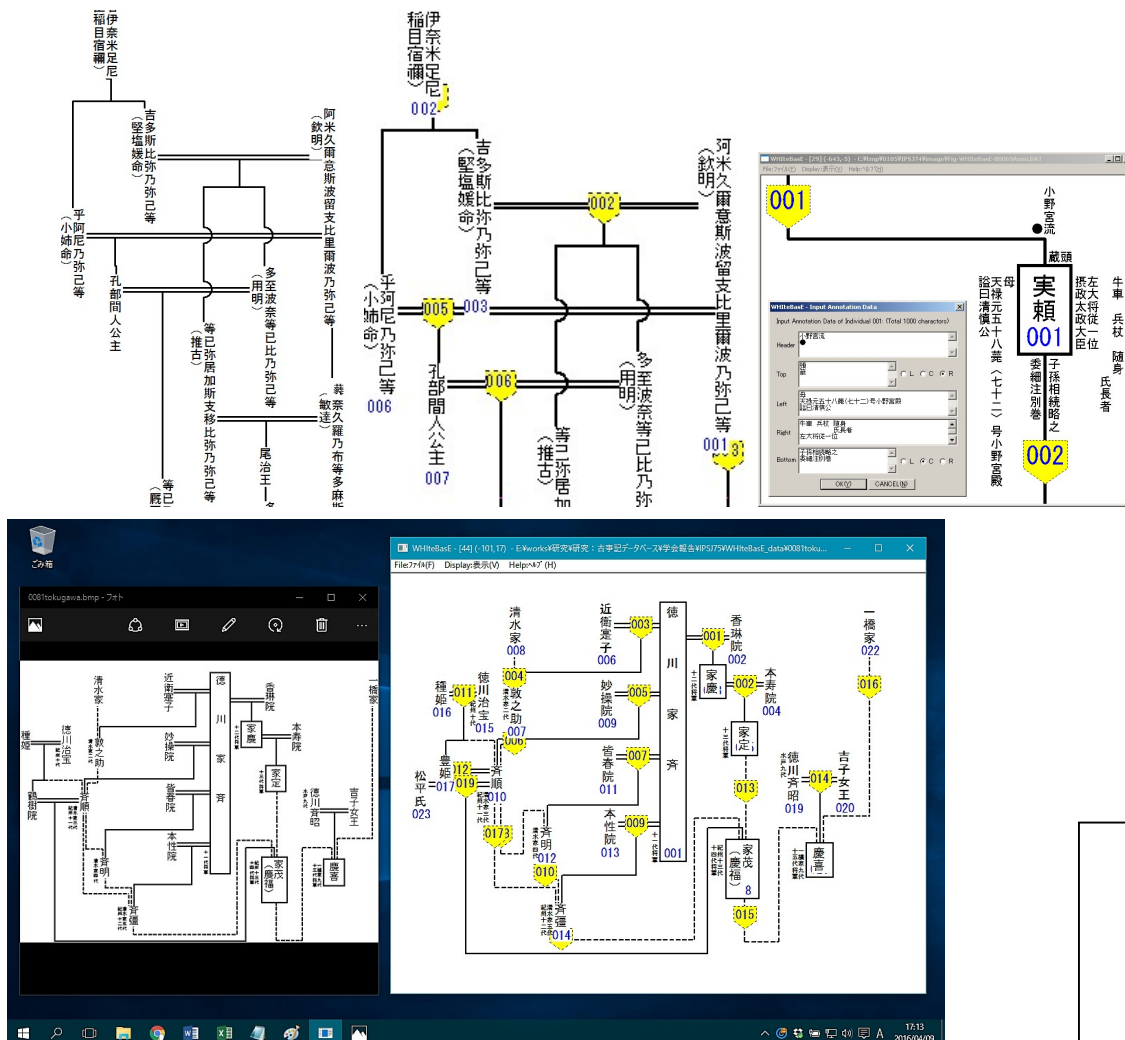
伊奈米足尼(稲目宿禰)
吉多斯比弥乃弥己等(堅塩媛命)
阿米久爾意斯波留支比里爾波乃弥己等(欽明)
平阿尼乃弥己等(小姉命)
孔部間人公主
多至波奈等已比乃弥己等(用明)
等已弥居加斯支移比弥乃弥己等(推古)
尾治王
蕤奈久羅乃布等多麻斯(敏達)
等已(厩

伊奈米足尼(稲目宿禰)
002
吉多斯比弥乃弥己等(堅塩媛命)
003
002
阿米久爾意斯波留支比里爾波乃弥己等(欽明)
001
平河尼乃弥己等(小姉命)
006
005
孔部間人公主
007
006
多至波奈等已比乃弥
等已弥居加(推古)

WHIteBasE - [29] (-643,-5) - C:¥tmp¥0105¥IPSJ74¥image¥Fig-WHIteBasE-00003Annot.bk7
File:ファイル(F) Display:表示(V) Help:ヘルプ(H)
001
小野宮流
蔵頭
実頼
001
母 天禄元五十八薨(七十一)号小野宮殿 諡日清慎公
左大将従一位 摂政太政大臣
牛車 兵杖 随身 氏長者
子孫相続略之 委細注別巻
002

WHIteBasE - Input Annotation Data
Input Annotation Data of Individual 001: (Total 1000 charactors)
Header 小野宮流
Top 蔵頭
Left 母 天禄元五十八薨(七十一)号小野宮殿 諡日清慎公
Right 牛車 兵杖 随身 氏長者 左大将従一位
Bottom 子孫相続略之 委細注別巻
L C R
OK(O) CANCEL(N)

ごみ箱
0081tokugawa.bmp - フォト
清水家 近衛寔子 徳川家斉 香琳院 一橋家 種姫 徳川治宝 敦之助 妙操院 家慶 本寿院 皆春院 家定 徳川斉昭 吉子女王 鶴樹院 斉順 本性院 家茂(慶福) 慶喜 斉明 斉疆

WHIteBasE - [44] (-101,17) - E:¥works¥研究¥研究：古事記データベース¥学会報告¥IPSJ75¥WHIteBasE_data¥0081toku...
File:ファイル(F) Display:表示(V) Help:ヘルプ(H)
清水家 008
近衛寔子 006
003
徳川家斉 001
001
香琳院 002
一橋家 022
種姫 016
011
徳川治宝 015
004
敦之助 007
妙操院 009
005
家慶 1
002
本寿院 004
016
006
家定
豊姫 017
012
019
斉順 010
皆春院 011
007
徳川斉昭 019
014
吉子女王 020
松平氏 023
013
0173
斉明 012
本性院 013
009
010
家茂(慶福) 8
慶喜
斉疆 014
015
17:13 2016/04/09